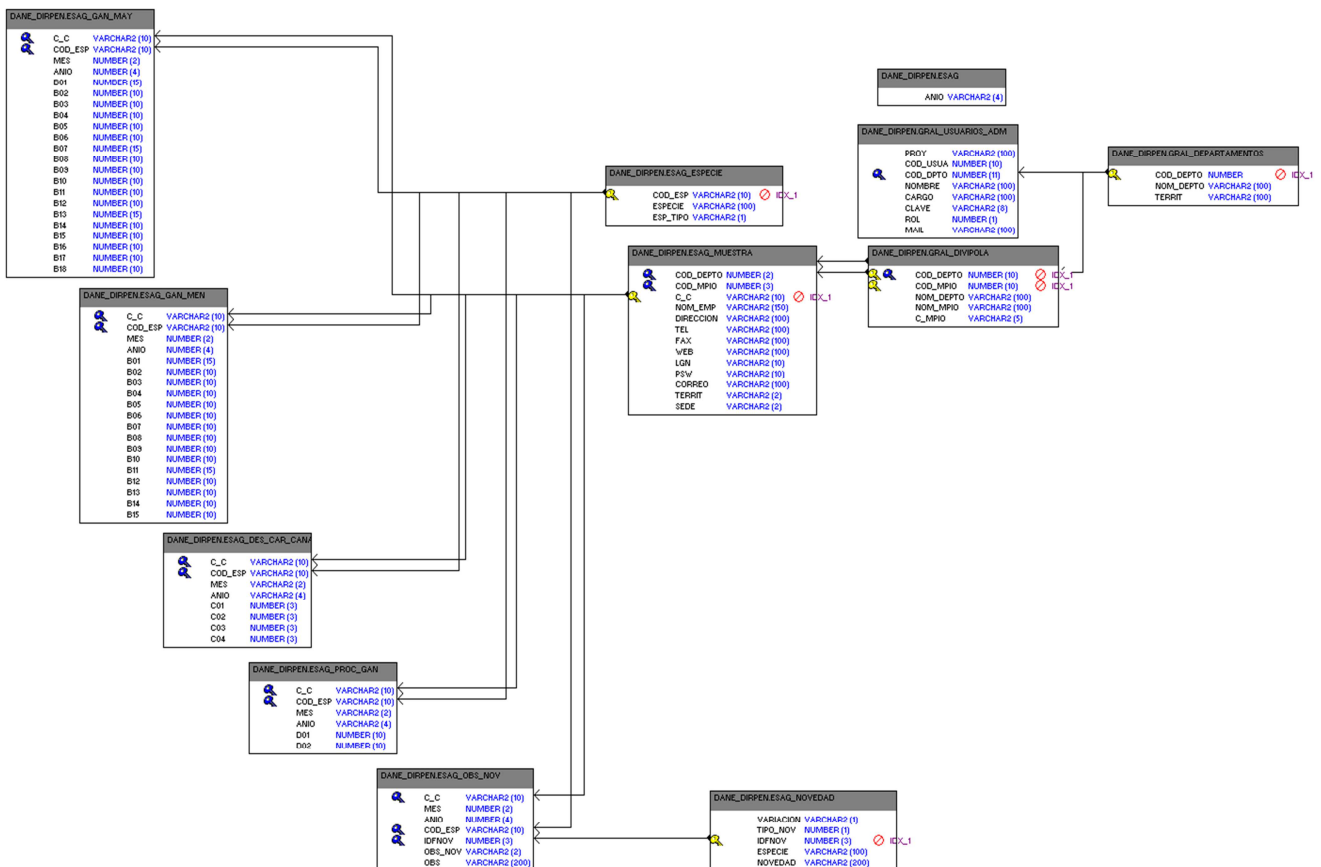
DANE_DIRPEN.ESAG_GAN_MAY

C_C VARCHAR2 (10)
COD_ESP VARCHAR2 (10)
MES NUMBER (2)
ANIO NUMBER (4)
B01 NUMBER (15)
B02 NUMBER (10)
B03 NUMBER (10)
B04 NUMBER (10)
B05 NUMBER (10)
B06 NUMBER (10)
B07 NUMBER (15)
B08 NUMBER (10)
B09 NUMBER (10)
B10 NUMBER (10)
B11 NUMBER (10)
B12 NUMBER (10)
B13 NUMBER (15)
B14 NUMBER (10)
B15 NUMBER (10)
B16 NUMBER (10)
B17 NUMBER (10)
B18 NUMBER (10)

DANE_DIRPEN.ESAG

ANIO VARCHAR2 (4)

DANE_DIRPEN.GRAL_USUARIOS_ADM

PROY VARCHAR2 (100)
COD_USUA NUMBER (10)
COD_DPTO NUMBER (11)
NOMBRE VARCHAR2 (100)
CARGO VARCHAR2 (100)
CLAVE VARCHAR2 (8)
ROL NUMBER (1)
MAIL VARCHAR2 (100)

DANE_DIRPEN.GRAL_DEPARTAMENTOS

COD_DEPTO NUMBER IDX_1
NOM_DEPTO VARCHAR2 (100)
TERRIT VARCHAR2 (100)

DANE_DIRPEN.ESAG_ESPECIE

COD_ESP VARCHAR2 (10) IDX_1
ESPECIE VARCHAR2 (100)
ESP_TIPO VARCHAR2 (1)

DANE_DIRPEN.ESAG_MUESTRA

COD_DEPTO NUMBER (2)
COD_MPIO NUMBER (3)
C_C VARCHAR2 (10) IDX_1
NOM_EMP VARCHAR2 (150)
DIRECCION VARCHAR2 (100)
TEL VARCHAR2 (100)
FAX VARCHAR2 (100)
WEB VARCHAR2 (100)
LGN VARCHAR2 (10)
PSW VARCHAR2 (10)
CORREO VARCHAR2 (100)
TERRIT VARCHAR2 (2)
SEDE VARCHAR2 (2)

DANE_DIRPEN.GRAL_DIVIPOLA

COD_DEPTO NUMBER (10) IDX_1
COD_MPIO NUMBER (10) IDX_1
NOM_DEPTO VARCHAR2 (100)
NOM_MPIO VARCHAR2 (100)
C_MPIO VARCHAR2 (5)

DANE_DIRPEN.ESAG_GAN_MEN

C_C VARCHAR2 (10)
COD_ESP VARCHAR2 (10)
MES NUMBER (2)
ANIO NUMBER (4)
B01 NUMBER (15)
B02 NUMBER (10)
B03 NUMBER (10)
B04 NUMBER (10)
B05 NUMBER (10)
B06 NUMBER (10)
B07 NUMBER (10)
B08 NUMBER (10)
B09 NUMBER (10)
B10 NUMBER (10)
B11 NUMBER (15)
B12 NUMBER (10)
B13 NUMBER (10)
B14 NUMBER (10)
B15 NUMBER (10)

DANE_DIRPEN.ESAG_DES_CAR_CAN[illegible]

C_C VARCHAR2 (10)
COD_ESP VARCHAR2 (10)
MES VARCHAR2 (2)
ANIO VARCHAR2 (4)
C01 NUMBER (3)
C02 NUMBER (3)
C03 NUMBER (3)
C04 NUMBER (3)

DANE_DIRPEN.ESAG_PROC_GAN

C_C VARCHAR2 (10)
COD_ESP VARCHAR2 (10)
MES VARCHAR2 (2)
ANIO VARCHAR2 (4)
D01 NUMBER (10)
D02 NUMBER (10)

DANE_DIRPEN.ESAG_OBS_NOV

C_C VARCHAR2 (10)
MES NUMBER (2)
ANIO NUMBER (4)
COD_ESP VARCHAR2 (10)
IDFNOV NUMBER (3)
OBS_NOV VARCHAR2 (2)
OBS VARCHAR2 (200)

DANE_DIRPEN.ESAG_NOVEDAD

VARIACION VARCHAR2 (1)
TIPO_NOV NUMBER (1)
IDFNOV NUMBER (3) IDX_1
ESPECIE VARCHAR2 (100)
NOVEDAD VARCHAR2 (200)